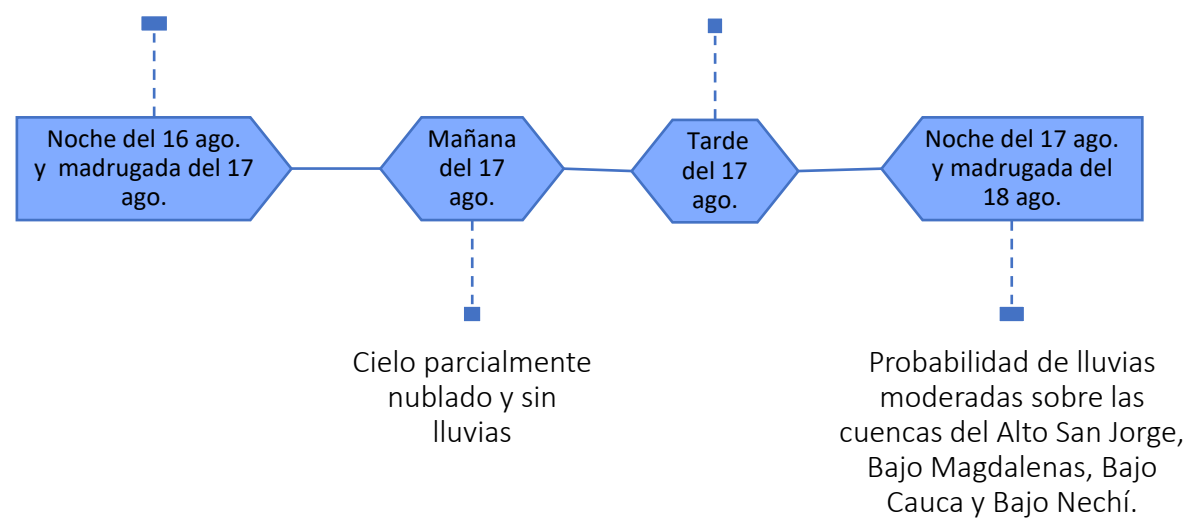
Noche del 16 ago. y madrugada del 17 ago.

Mañana del 17 ago.

Tarde del 17 ago.

Noche del 17 ago. y madrugada del 18 ago.

Cielo parcialmente nublado y sin lluvias

Probabilidad de lluvias moderadas sobre las cuencas del Alto San Jorge, Bajo Magdalenas, Bajo Cauca y Bajo Nechí.